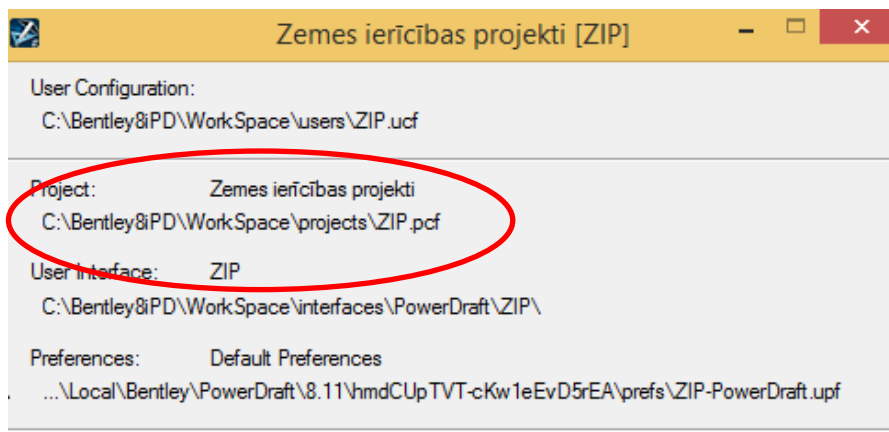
Zemes ierīcības projekti [ZIP]

User Configuration:
C:\Bentley8iPD\WorkSpace\users\ZIP.ucf

Project: Zemes ierīcības projekti
C:\Bentley8iPD\WorkSpace\projects\ZIP.pcf

User Interface: ZIP
C:\Bentley8iPD\WorkSpace\interfaces\PowerDraft\ZIP\

Preferences: Default Preferences
...\Local\Bentley\PowerDraft\8.11\hmdCUpTVT-cKw1eEvD5rEA\prefs\ZIP-PowerDraft.upf